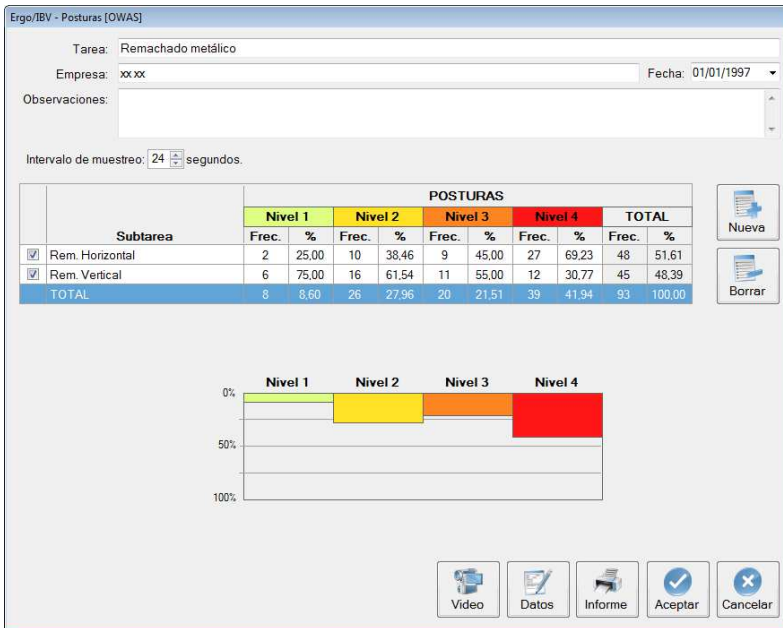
Ergo/IBV - Posturas [OWAS]

Tarea: Remachado metálico

Empresa: xx xx

Fecha: 01/01/1997

Observaciones:

Intervalo de muestreo: 24 segundos.

| | | POSTURAS | | | | | | | | | |
|---|---|---|---|---|---|---|---|---|---|---|---|
| | | Nivel 1 | | Nivel 2 | | Nivel 3 | | Nivel 4 | | TOTAL | |
| | Subtarea | Frec. | % | Frec. | % | Frec. | % | Frec. | % | Frec. | % |
| ☑ | Rem. Horizontal | 2 | 25,00 | 10 | 38,46 | 9 | 45,00 | 27 | 69,23 | 48 | 51,61 |
| ☑ | Rem. Vertical | 6 | 75,00 | 16 | 61,54 | 11 | 55,00 | 12 | 30,77 | 45 | 48,39 |
| | TOTAL | 8 | 8,60 | 26 | 27,96 | 20 | 21,51 | 39 | 41,94 | 93 | 100,00 |

Nueva

Borrar

Nivel 1 Nivel 2 Nivel 3 Nivel 4

0%

50%

100%

Video Datos Informe Aceptar Cancelar